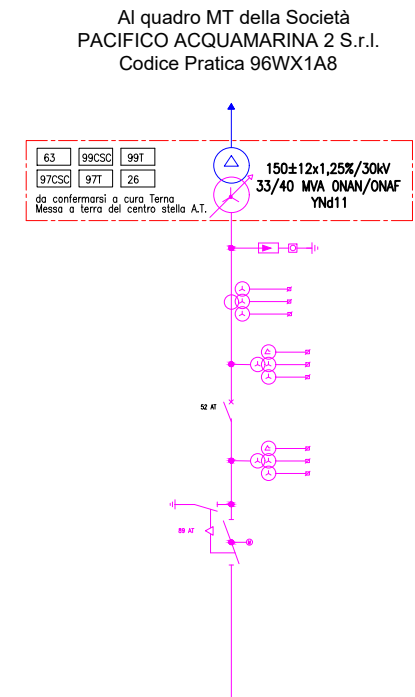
Al quadro MT della Società
PACIFICO ACQUAMARINA 2 S.r.l.
Codice Pratica 96WX1A8

| 63 | 99CSC | 99T |
|---|---|---|
| 97CSC | 97T | 26 |

da confermarsi a cura Terna
Messa a terra del centro stella A.T.

150±12x1,25%/30kV
33/40 MVA ONAN/ONAF
YNd11

52 AT

89 AT